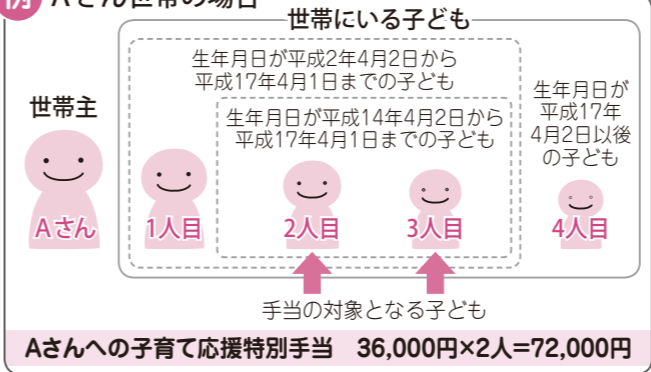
例 Aさん世帯の場合

世帯にいる子ども

生年月日が平成2年4月2日から平成17年4月1日までの子ども

生年月日が平成14年4月2日から平成17年4月1日までの子ども

生年月日が平成17年4月2日以後の子ども

世帯主

Aさん

1人目

2人目

3人目

4人目

手当の対象となる子ども

Aさんへの子育て応援特別手当　36,000円×2人=72,000円